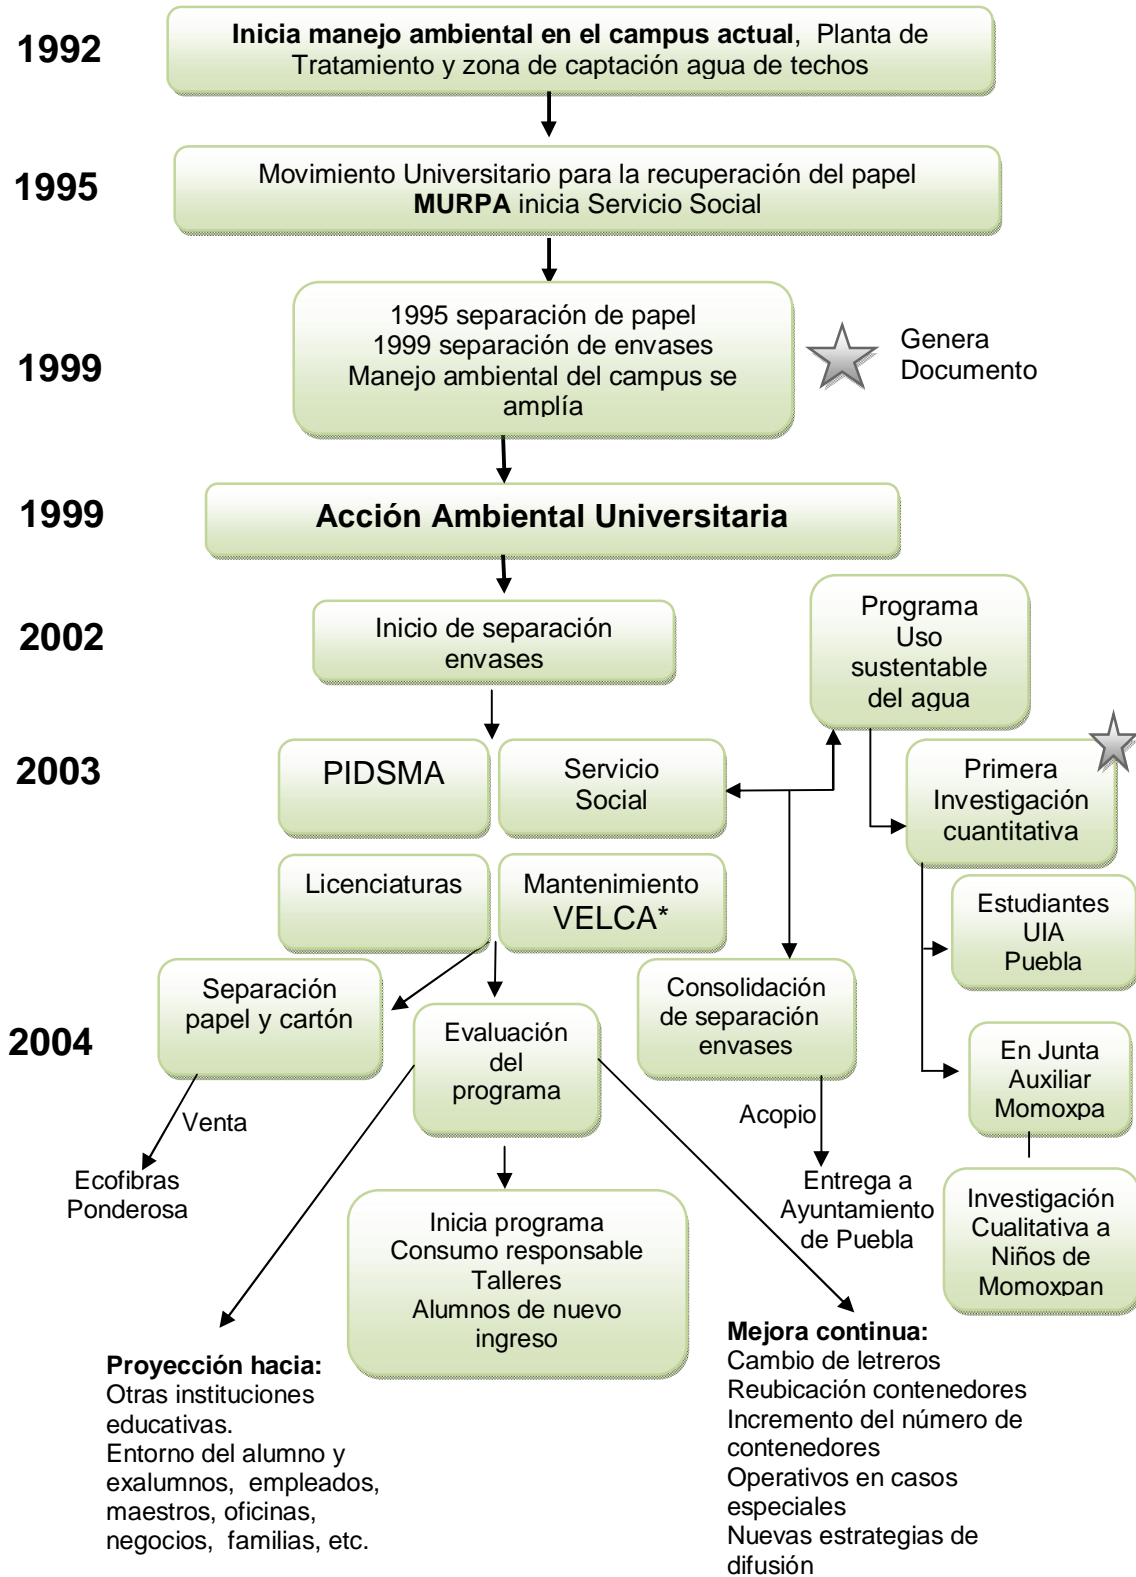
1992

**Inicia manejo ambiental en el campus actual**, Planta de Tratamiento y zona de captación agua de techos

1995

Movimiento Universitario para la recuperación del papel **MURPA** inicia Servicio Social

1999

1995 separación de papel
1999 separación de envases
Manejo ambiental del campus se amplía

Genera Documento

1999

**Acción Ambiental Universitaria**

2002

Inicio de separación envases

Programa Uso sustentable del agua

2003

PIDSMA

Servicio Social

Primera Investigación cuantitativa

Licenciaturas

Mantenimiento VELCA*

Estudiantes UIA Puebla

2004

Separación papel y cartón

Evaluación del programa

Consolidación de separación envases

En Junta Auxiliar Momoxpa

Venta

Ecofibras Ponderosa

Acopio

Entrega a Ayuntamiento de Puebla

Investigación Cualitativa a Niños de Momoxpan

Inicia programa
Consumo responsable
Talleres
Alumnos de nuevo ingreso

**Proyección hacia:**
Otras instituciones educativas.
Entorno del alumno y exalumnos, empleados, maestros, oficinas, negocios, familias, etc.

**Mejora continua:**
Cambio de letreros
Reubicación contenedores
Incremento del número de contenedores
Operativos en casos especiales
Nuevas estrategias de difusión